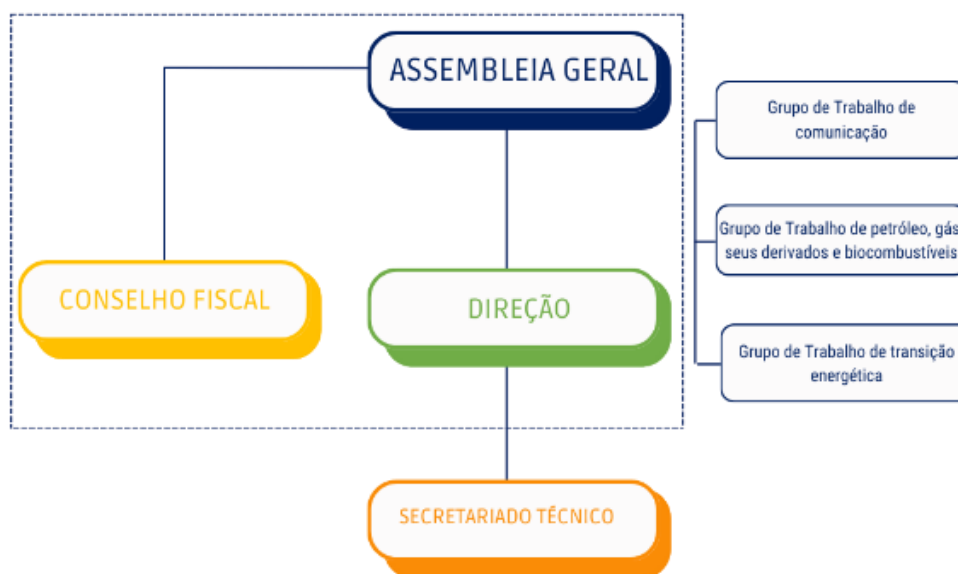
ASSEMBLEIA GERAL

CONSELHO FISCAL

DIREÇÃO

SECRETARIADO TÉCNICO

Grupo de Trabalho de comunicação

Grupo de Trabalho de petróleo, gás seus derivados e biocombustíveis

Grupo de Trabalho de transição energética